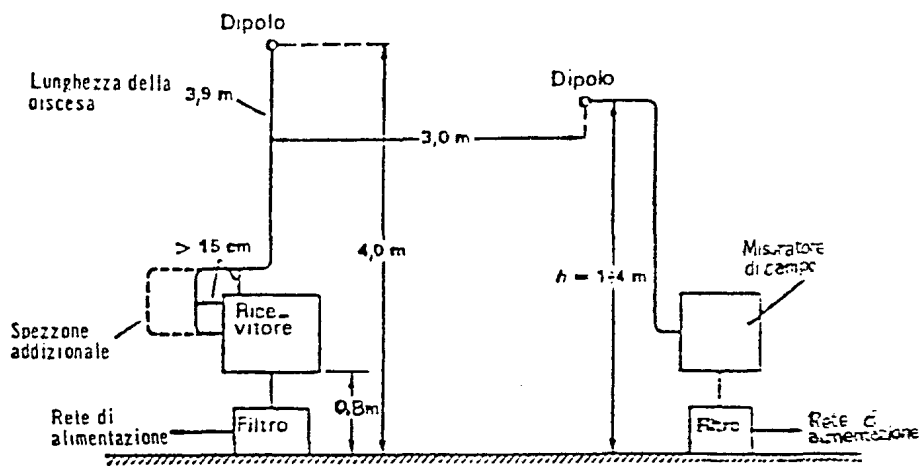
Dipolo

Lunghezza della discesa

3,9 m

Dipolo

3,0 m

> 15 cm

4,0 m

$h = 1 \div 4$ m

Misuratore di campo

Spezzone addizionale

Rice_vitore

0,8m

Rete di alimentazione

Filtro

Filtro

Rete di alimentazione